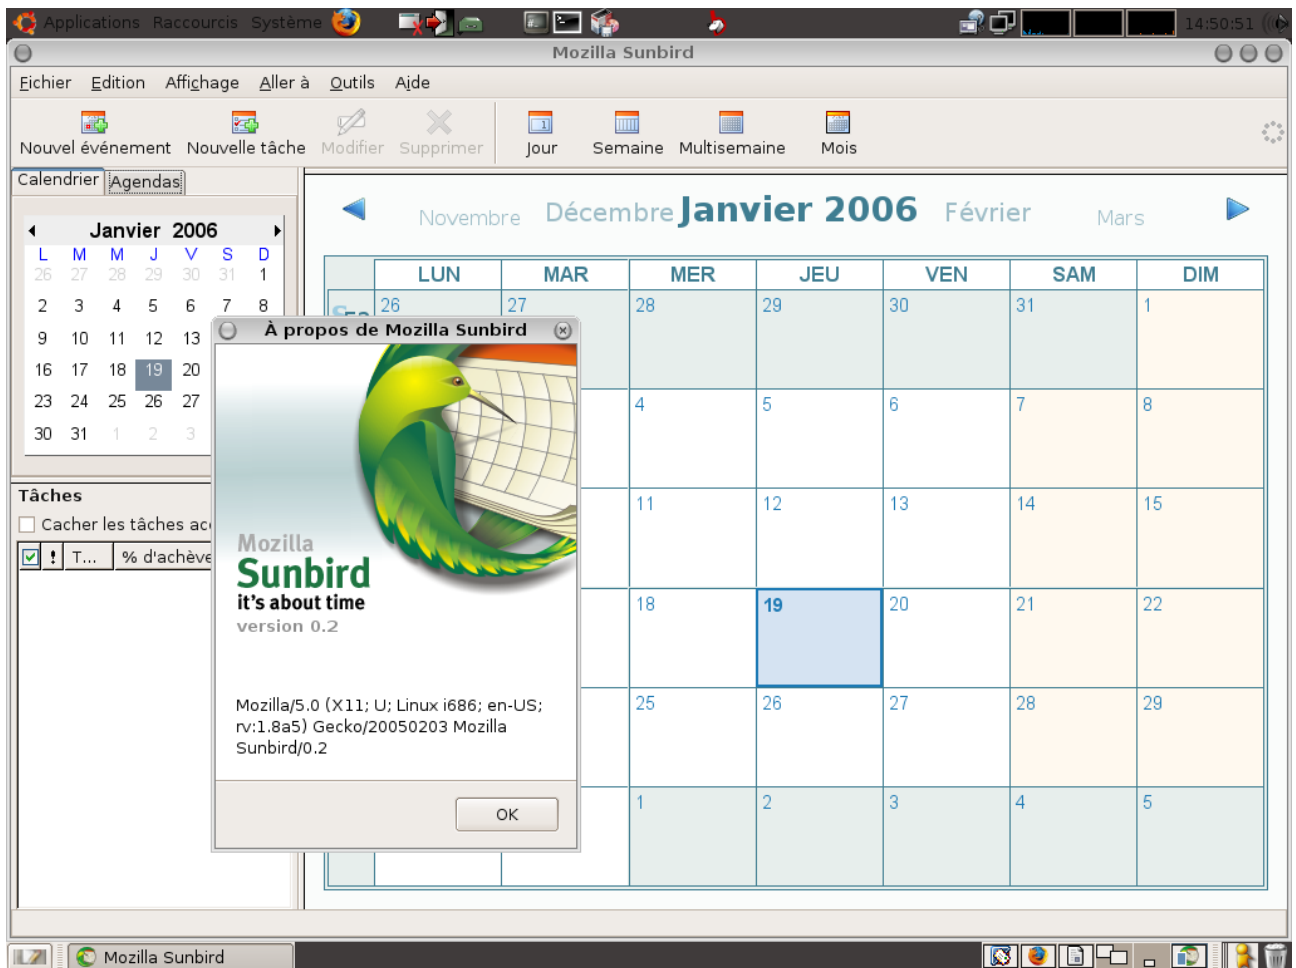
Applications Raccourcis Système

14:50:51

Mozilla Sunbird

Fichier Edition Affichage Aller à Outils Aide

Nouvel événement Nouvelle tâche Modifier Supprimer Jour Semaine Multisemaine Mois

Calendrier Agendas

Janvier 2006

| L | M | M | J | V | S | D |
|---|---|---|---|---|---|---|
| 26 | 27 | 28 | 29 | 30 | 31 | 1 |
| 2 | 3 | 4 | 5 | 6 | 7 | 8 |
| 9 | 10 | 11 | 12 | 13 | | |
| 16 | 17 | 18 | 19 | 20 | | |
| 23 | 24 | 25 | 26 | 27 | | |
| 30 | 31 | 1 | 2 | 3 | | |

Tâches

Cacher les tâches ac

! T... % d'achève

Novembre Décembre Janvier 2006 Février Mars

| LUN | MAR | MER | JEU | VEN | SAM | DIM |
|---|---|---|---|---|---|---|
| 26 | 27 | 28 | 29 | 30 | 31 | 1 |
| | | 4 | 5 | 6 | 7 | 8 |
| | | 11 | 12 | 13 | 14 | 15 |
| | | 18 | 19 | 20 | 21 | 22 |
| | | 25 | 26 | 27 | 28 | 29 |
| | | 1 | 2 | 3 | 4 | 5 |

À propos de Mozilla Sunbird

Mozilla
Sunbird
it's about time
version 0.2

Mozilla/5.0 (X11; U; Linux i686; en-US; rv:1.8a5) Gecko/20050203 Mozilla Sunbird/0.2

OK

Mozilla Sunbird